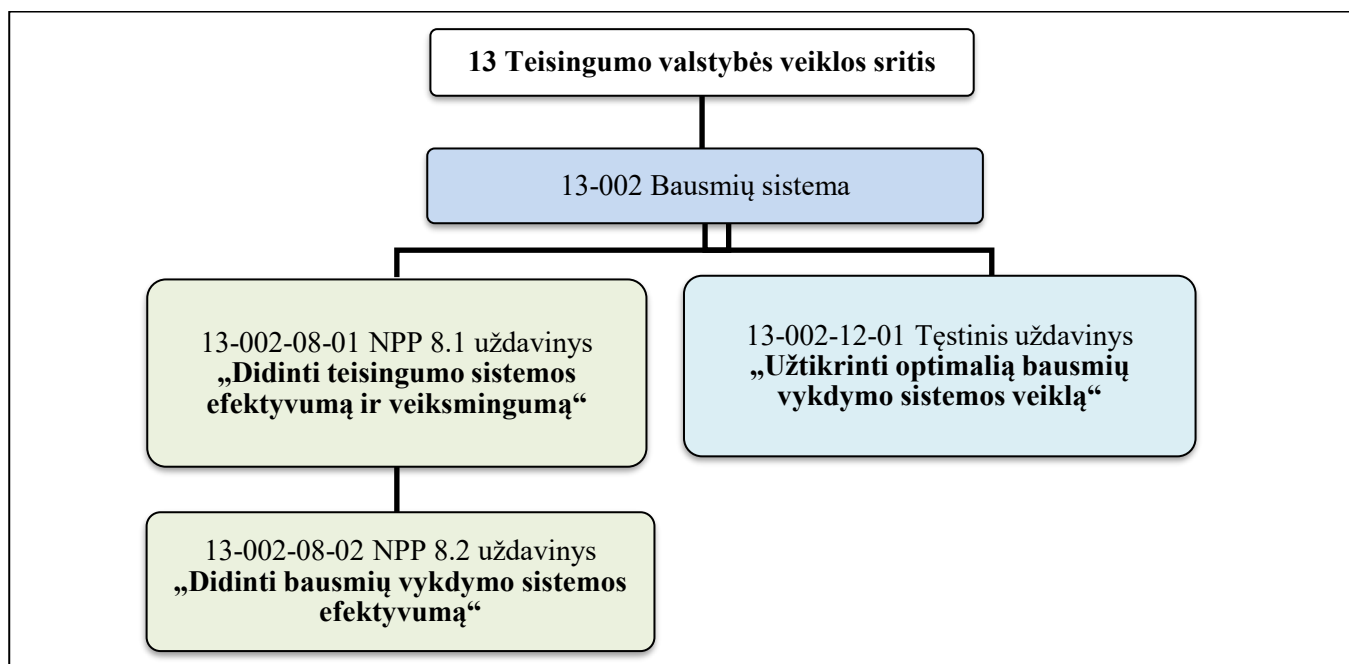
13 Teisingumo valstybės veiklos sritis

13-002 Bausmių sistema

13-002-08-01 NPP 8.1 uždavinys „Didinti teisingumo sistemos efektyvumą ir veiksmingumą“

13-002-12-01 Tęstinis uždavinys „Užtikrinti optimalią bausmių vykdymo sistemos veiklą“

13-002-08-02 NPP 8.2 uždavinys „Didinti bausmių vykdymo sistemos efektyvumą“